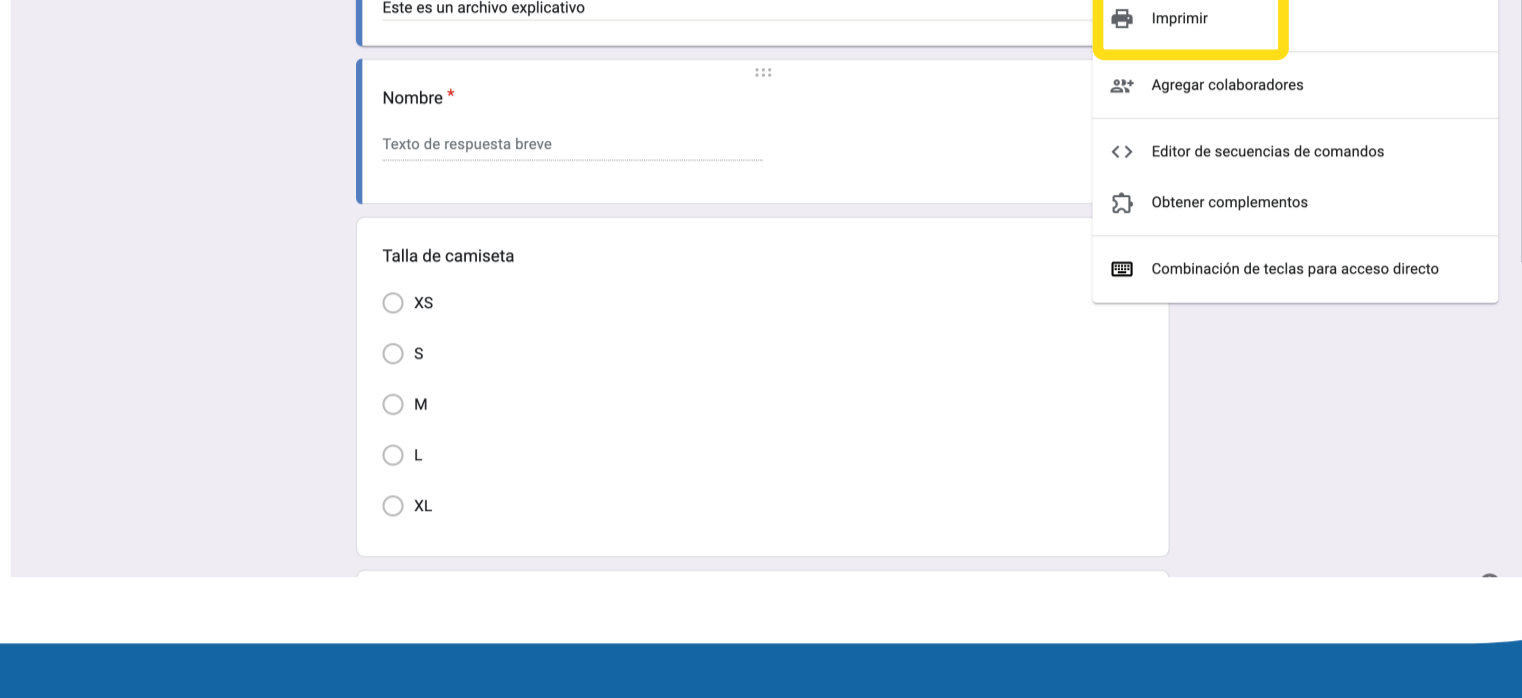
Este es un archivo explicativo

Nombre *

Texto de respuesta breve

Talla de camiseta

XS

S

M

L

XL

Imprimir

Agregar colaboradores

Editor de secuencias de comandos

Obtener complementos

Combinación de teclas para acceso directo